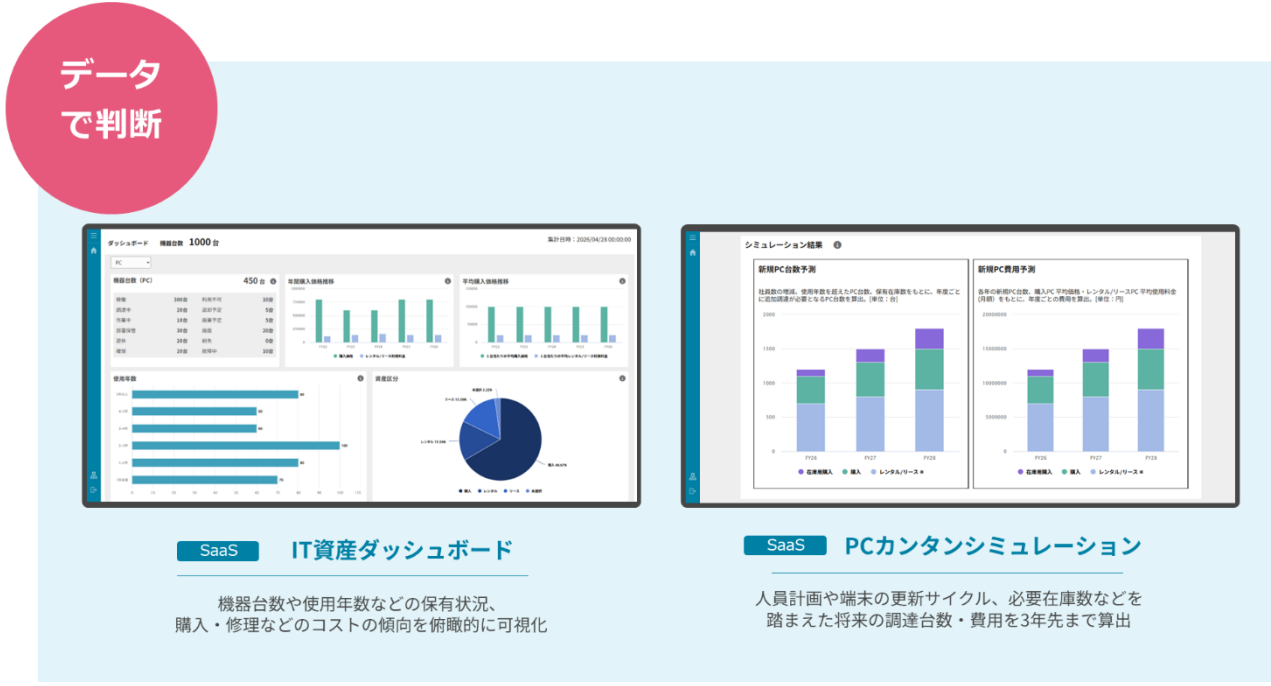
データで判断

ダッシュボード 機器台数 1000 台

集計日時：2026/04/28 00:00:00

PC

機器台数（PC） 450 台

年間購入価格推移

平均購入価格推移

使用年数

資産区分

シミュレーション結果

新規PC台数予測

社員数の増減、使用年数を超えたPC台数、保有在庫数をもとに、年度ごとに追加調達が必要となるPC台数を算出。[単位：台]

2000
1500
1000
500
0

FY26 FY27 FY28

在庫用購入 購入 レンタル/リース

新規PC費用予測

各年の新規PC台数、購入PC 平均価格・レンタル/リースPC 平均使用料金(月額) をもとに、年度ごとの費用を算出。[単位：円]

20000000
15000000
10000000
5000000
0

FY26 FY27 FY28

在庫用購入 購入 レンタル/リース

SaaS IT資産ダッシュボード

機器台数や使用年数などの保有状況、購入・修理などのコストの傾向を俯瞰的に可視化

SaaS PCカンタンシミュレーション

人員計画や端末の更新サイクル、必要在庫数などを踏まえた将来の調達台数・費用を3年先まで算出